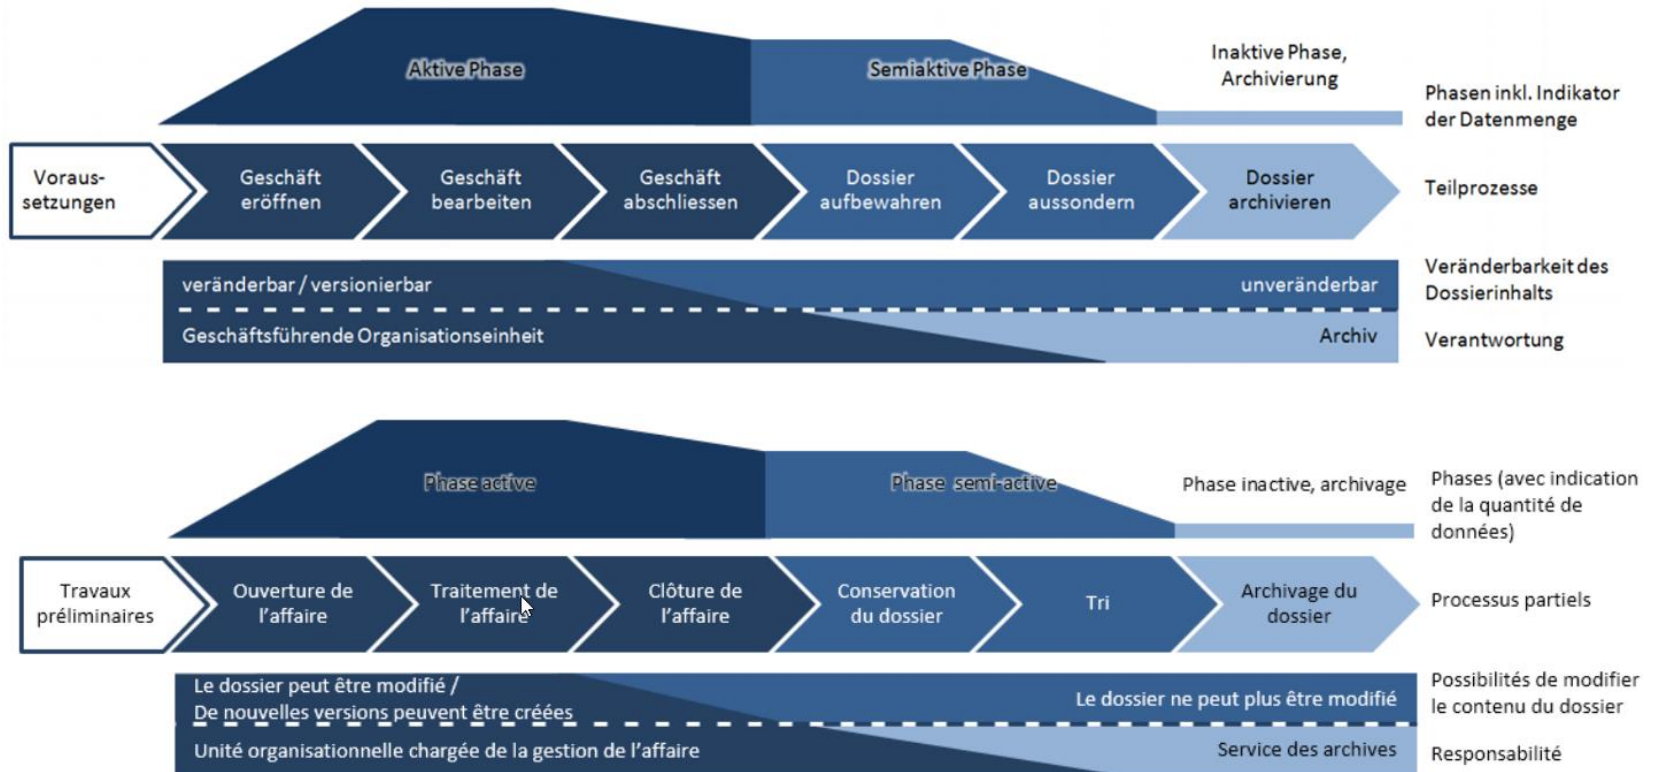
Aktive Phase

Semiaktive Phase

Inaktive Phase, Archivierung

Phasen inkl. Indikator der Datenmenge

Voraussetzungen

Geschäft eröffnen

Geschäft bearbeiten

Geschäft abschliessen

Dossier aufbewahren

Dossier aussondern

Dossier archivieren

Teilprozesse

veränderbar / versionierbar

unveränderbar

Veränderbarkeit des Dossierinhalts

Geschäftsführende Organisationseinheit

Archiv

Verantwortung

Phase active

Phase semi-active

Phase inactive, archivage

Phases (avec indication de la quantité de données)

Travaux préliminaires

Ouverture de l'affaire

Traitement de l'affaire

Clôture de l'affaire

Conservation du dossier

Tri

Archivage du dossier

Processus partiels

Le dossier peut être modifié / De nouvelles versions peuvent être créées

Le dossier ne peut plus être modifié

Possibilités de modifier le contenu du dossier

Unité organisationnelle chargée de la gestion de l'affaire

Service des archives

Responsabilité